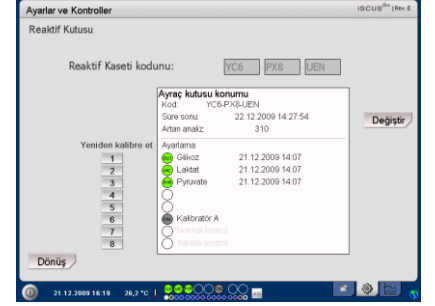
Ayarlar ve Kontroller

ISCUS$^{flex}$ | Rev. 8

Reaktif Kutusu

Reaktif Kaseti kodunu:

YC6

PX8

UEN

Ayraç kutusu konumu

Kod: YC6-PX8-UEN

Süre sonu: 22.12.2009 14:27:54

Artan analiz: 310

Değiştir

Ayarlama:

Yeniden kalibre et

1

OK Glikoz 21.12.2009 14:07

2

OK Laktat 21.12.2009 14:07

3

OK Pyruvate 21.12.2009 14:07

4

5

6

OK Kalibratör A

7

Normal kontrol

8

Yüksek kontrol

Dönüş

21.12.2009 16:19

26,2 °C